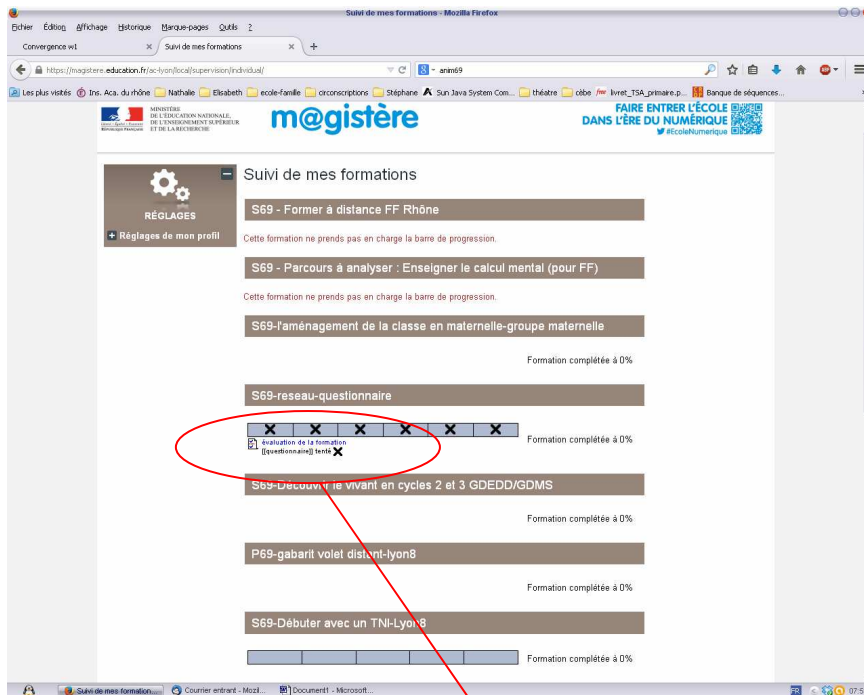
Suivi de mes formations - Mozilla Firefox

Fichier Édition Affichage Historique Marque-pages Outils ?

Convergence w1 × Suivi de mes formations × +

https://magistere.education.fr/ac-lyon/local/supervision/individual/

anim69

Les plus visités Ins. Aca. du rhône Nathalie Elisabeth ecole-famille circonscriptions Stéphane Sun Java System Com... théatre cébe livret_TSA_primaire.p... Banque de séquences...

MINISTÈRE DE L'ÉDUCATION NATIONALE, DE L'ENSEIGNEMENT SUPÉRIEUR ET DE LA RECHERCHE

m@gistère

FAIRE ENTRER L'ÉCOLE DANS L'ÈRE DU NUMÉRIQUE #EcoleNumerique

RÉGLAGES

Réglages de mon profil

Suivi de mes formations

S69 - Former à distance FF Rhône

Cette formation ne prends pas en charge la barre de progression.

S69 - Parcours à analyser : Enseigner le calcul mental (pour FF)

Cette formation ne prends pas en charge la barre de progression.

S69-l'aménagement de la classe en maternelle-groupe maternelle

Formation complétée à 0%

S69-reseau-questionnaire

Formation complétée à 0%

évaluation de la formation
[[questionnaire]] tenté

S69-Découvrir le vivant en cycles 2 et 3 GDEDD/GDMS

Formation complétée à 0%

P69-gabarit volet distant-lyon8

Formation complétée à 0%

S69-Débuter avec un TNI-Lyon8

Formation complétée à 0%

Suivi de mes formation... Courrier entrant - Mozil... Document1 - Microsoft...

FR 07:5